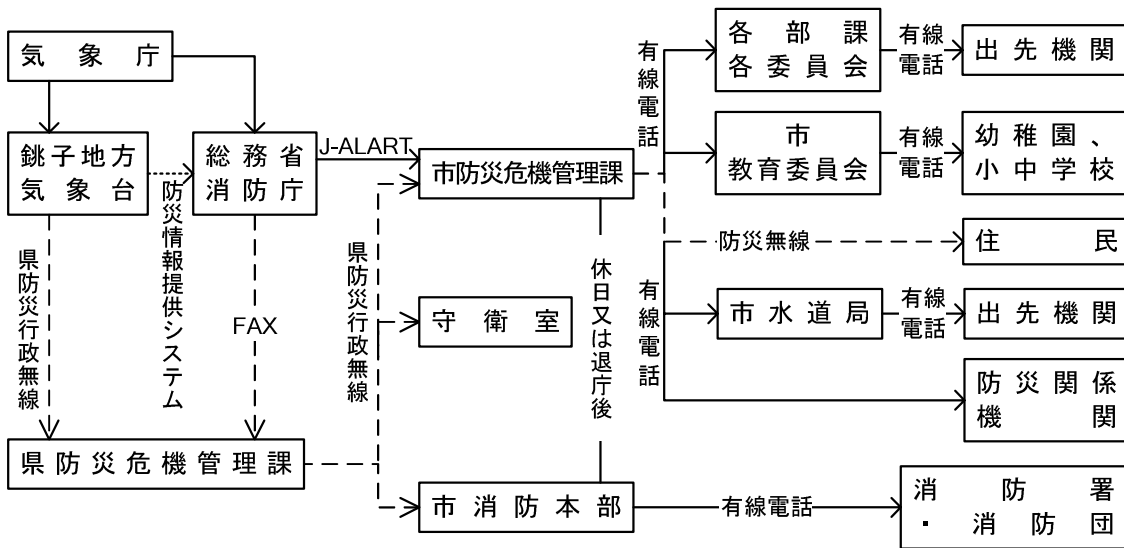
気象庁

銚子地方気象台

防災情報提供システム

総務省消防庁

J-ALART

県防災行政無線

FAX

県防災危機管理課

県防災行政無線

市防災危機管理課

守衛室

休日又は退庁後

市消防本部

有線電話

各部課各委員会

有線電話

出先機関

市教育委員会

有線電話

幼稚園、小中学校

防災無線

住民

有線電話

市水道局

有線電話

出先機関

防災関係機関

有線電話

消防署・消防団